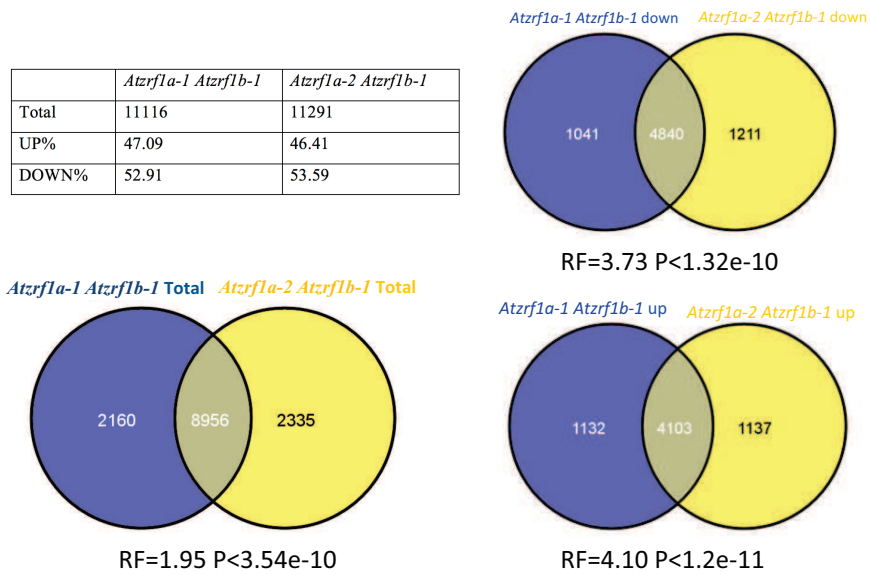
| | *Atzrf1a-1 Atzrf1b-1* | *Atzrf1a-2 Atzrf1b-1* |
|---|---|---|
| Total | 11116 | 11291 |
| UP% | 47.09 | 46.41 |
| DOWN% | 52.91 | 53.59 |

*Atzrf1a-1 Atzrf1b-1* down *Atzrf1a-2 Atzrf1b-1* down

1041 4840 1211

RF=3.73 P<1.32e-10

*Atzrf1a-1 Atzrf1b-1* Total *Atzrf1a-2 Atzrf1b-1* Total

2160 8956 2335

RF=1.95 P<3.54e-10

*Atzrf1a-1 Atzrf1b-1* up *Atzrf1a-2 Atzrf1b-1* up

1132 4103 1137

RF=4.10 P<1.2e-11